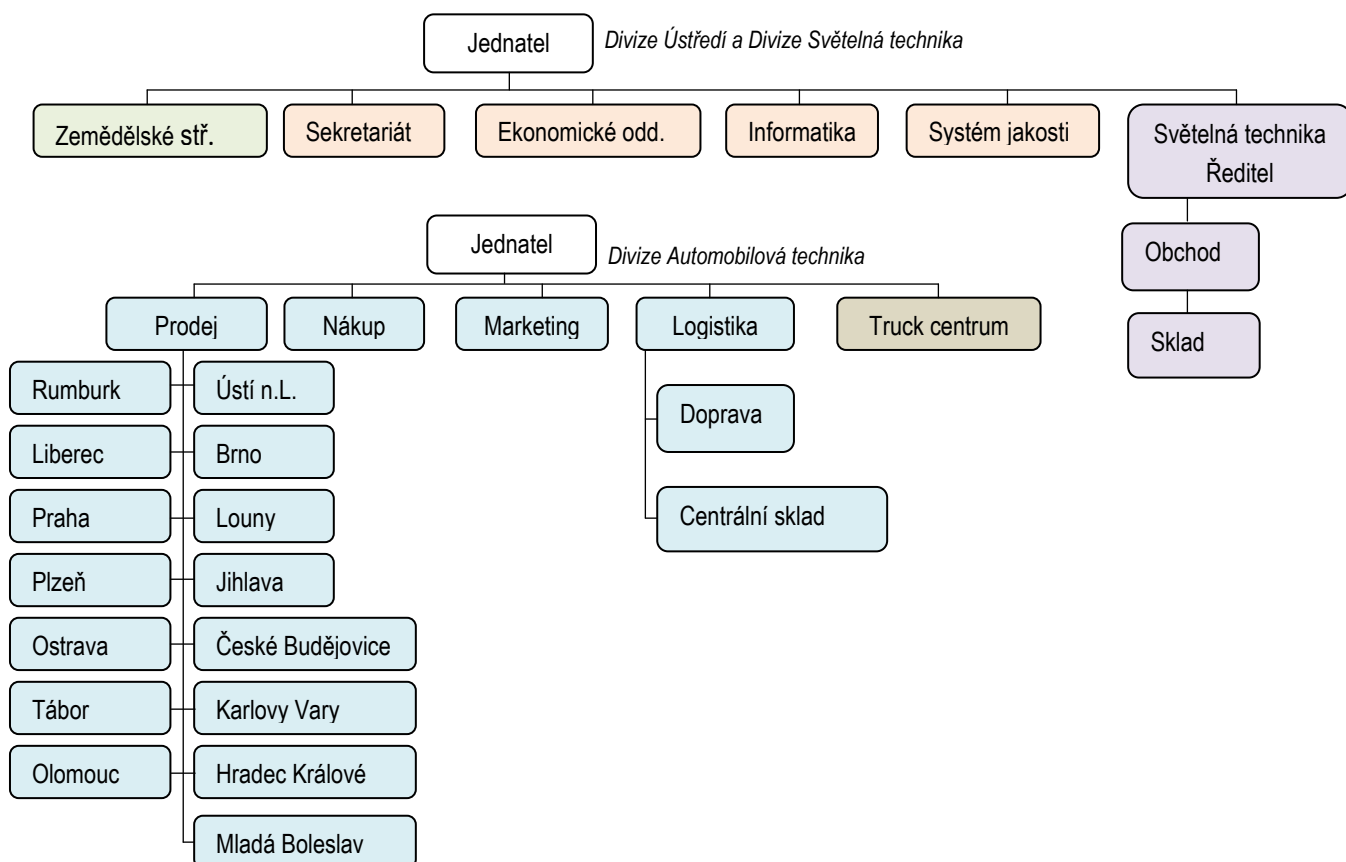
Jednatel
Divize Ústředí a Divize Světelná technika

Zemědělské stř.
Sekretariát
Ekonomické odd.
Informatika
Systém jakosti
Světelná technika Ředitel
Obchod
Sklad

Jednatel
Divize Automobilová technika

Prodej
Nákup
Marketing
Logistika
Truck centrum

Rumburk
Ústí n.L.
Liberec
Brno
Praha
Louny
Plzeň
Jihlava
Ostrava
České Budějovice
Tábor
Karlovy Vary
Olomouc
Hradec Králové
Mladá Boleslav

Doprava
Centrální sklad